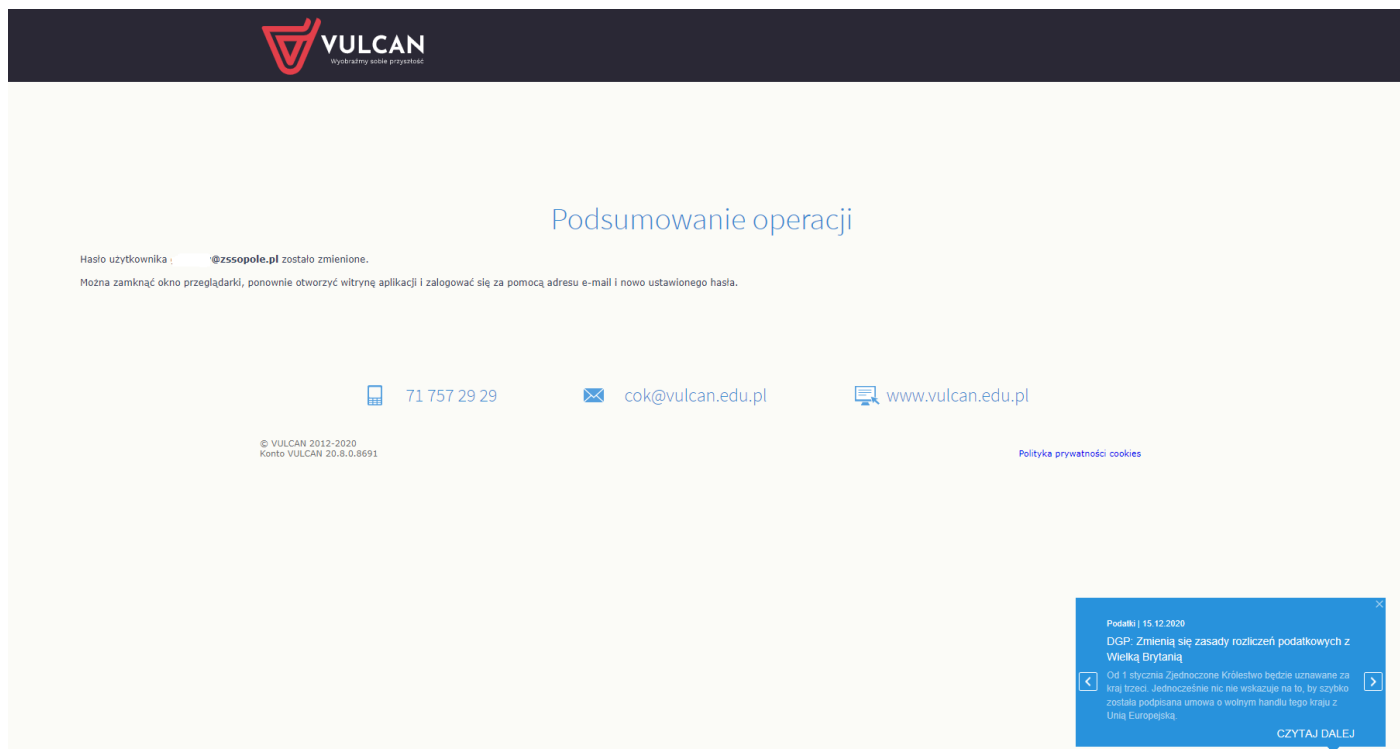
VULCAN
Wyobraźmy sobie przyszłość

Podsumowanie operacji

Hasło użytkownika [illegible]@zssopole.pl zostało zmienione.

Można zamknąć okno przeglądarki, ponownie otworzyć witrynę aplikacji i zalogować się za pomocą adresu e-mail i nowo ustawionego hasła.

71 757 29 29 cok@vulcan.edu.pl www.vulcan.edu.pl

© VULCAN 2012-2020
Konto VULCAN 20.8.0.8691

Polityka prywatności cookies

Podatki | 15.12.2020
DGP: Zmienią się zasady rozliczeń podatkowych z Wielką Brytanią
Od 1 stycznia Zjednoczone Królestwo będzie uznawane za kraj trzeci. Jednocześnie nic nie wskazuje na to, by szybko została podpisana umowa o wolnym handlu tego kraju z Unią Europejską.
CZYTAJ DALEJ